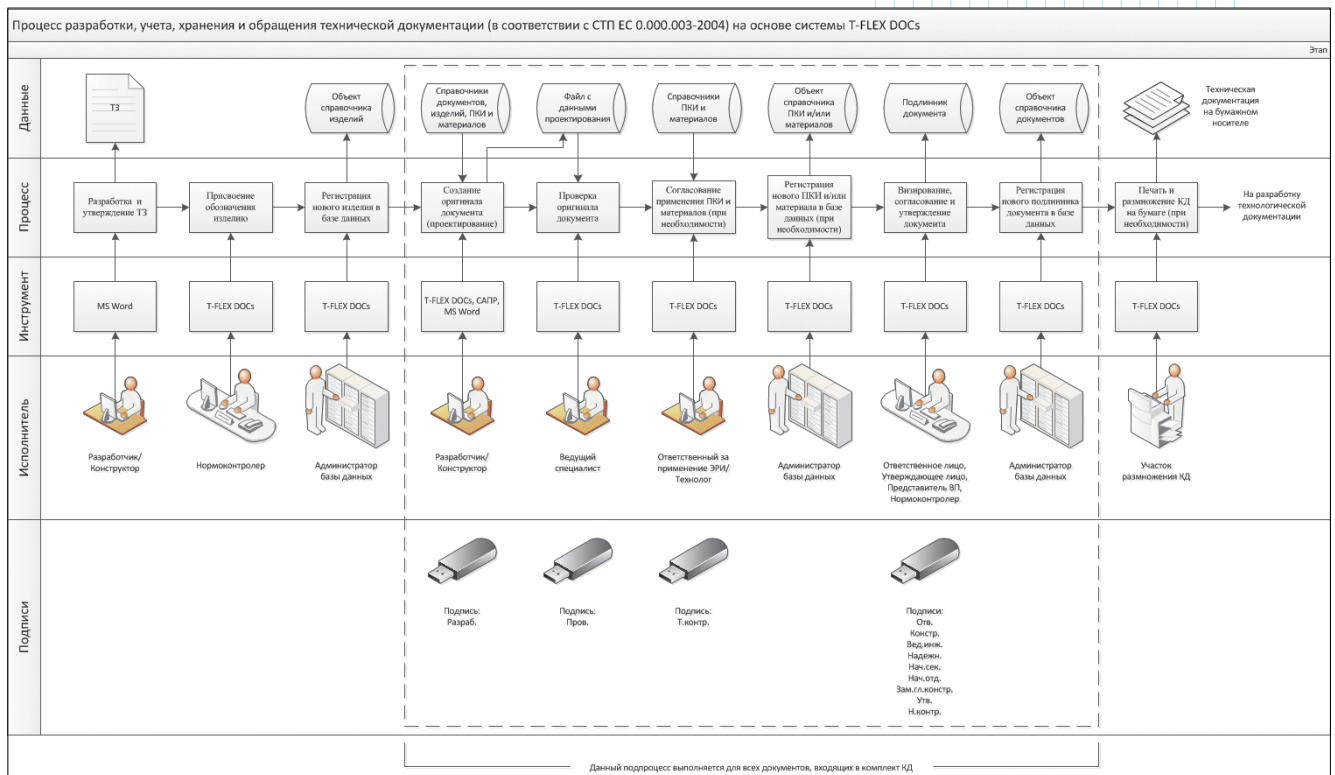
Процесс разработки, учета, хранения и обращения технической документации (в соответствии с СТП ЕС 0.000.003-2004) на основе системы T-FLEX DOCs

Этап

Данные

ТЗ

Объект справочника изделий

Справочники документов, изделий, ПКИ и материалов

Файл с данными проектирования

Справочники ПКИ и материалов

Объект справочника ПКИ и/или материалов

Подлинник документа

Объект справочника документов

Техническая документация на бумажном носителе

Процесс

Разработка и утверждение ТЗ

Присвоение обозначения изделию

Регистрация нового изделия в базе данных

Создание оригинала документа (проектирование)

Проверка оригинала документа

Согласование применения ПКИ и материалов (при необходимости)

Регистрация нового ПКИ и/или материала в базе данных (при необходимости)

Визирование, согласование и утверждение документа

Регистрация нового подлинника документа в базе данных

Печать и размножение КД на бумаге (при необходимости)

На разработку технологической документации

Инструмент

MS Word

T-FLEX DOCs

T-FLEX DOCs

T-FLEX DOCs, САПР, MS Word

T-FLEX DOCs

T-FLEX DOCs

T-FLEX DOCs

T-FLEX DOCs

T-FLEX DOCs

T-FLEX DOCs

Исполнитель

Разработчик/ Конструктор

Нормоконтролер

Администратор базы данных

Разработчик/ Конструктор

Ведущий специалист

Ответственный за применение ЭРИ/ Технолог

Администратор базы данных

Ответственное лицо, Утверждающее лицо, Представитель ВП, Нормоконтролер

Администратор базы данных

Участок размножения КД

Подписи

Подпись: Разраб.

Подпись: Пров.

Подпись: Т.контр.

Подписи: Отв. Констр. Вед.инж. Надежн. Нач.сек. Нач.отд. Зам.гл.констр. Утв. Н.контр.

Данный подпроцесс выполняется для всех документов, входящих в комплект КД